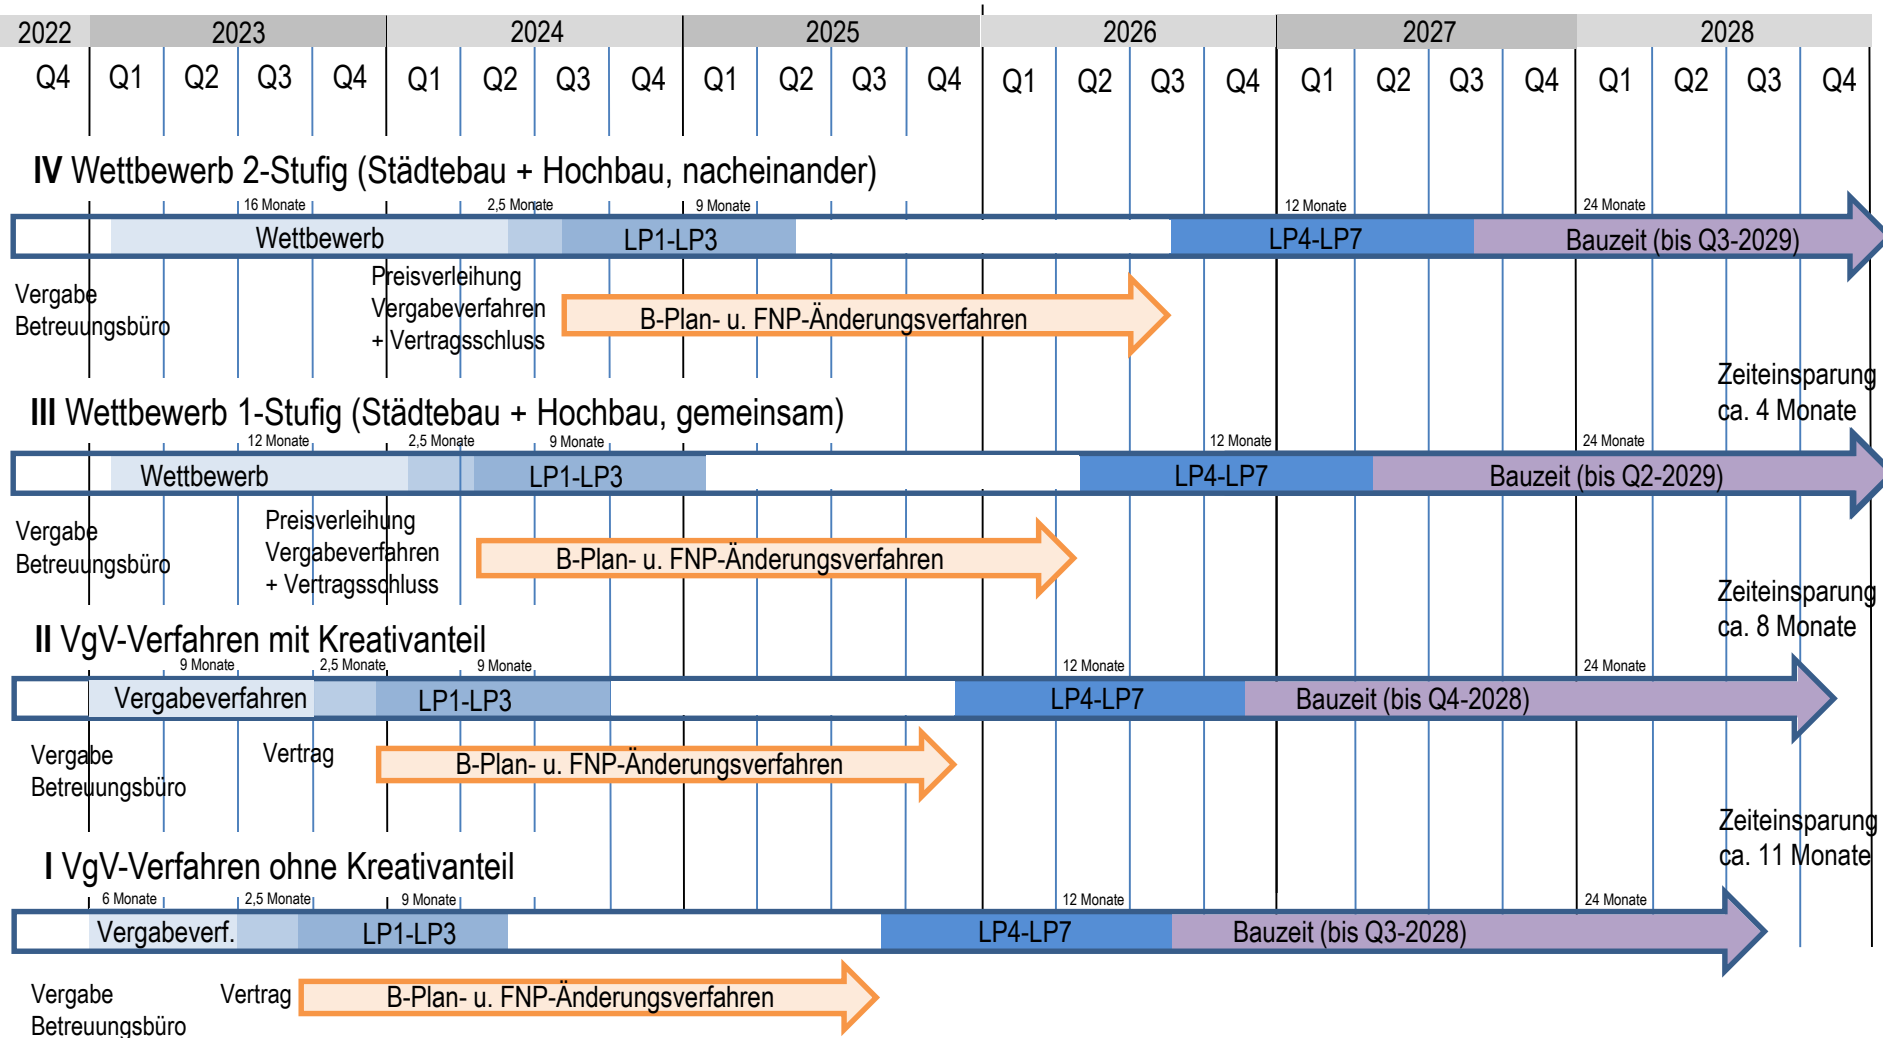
| 2022 | 2023 | | | | 2024 | | | | 2025 | | | | 2026 | | | | 2027 | | | | 2028 | | | |
|---|---|---|---|---|---|---|---|---|---|---|---|---|---|---|---|---|---|---|---|---|---|---|---|---|
| Q4 | Q1 | Q2 | Q3 | Q4 | Q1 | Q2 | Q3 | Q4 | Q1 | Q2 | Q3 | Q4 | Q1 | Q2 | Q3 | Q4 | Q1 | Q2 | Q3 | Q4 | Q1 | Q2 | Q3 | Q4 |

**IV** Wettbewerb 2-Stufig (Städtebau + Hochbau, nacheinander)

16 Monate 2,5 Monate 9 Monate 12 Monate 24 Monate

Wettbewerb LP1-LP3 LP4-LP7 Bauzeit (bis Q3-2029)

Vergabe Betreuungsbüro

Preisverleihung Vergabeverfahren + Vertragsschluss

B-Plan- u. FNP-Änderungsverfahren

Zeiteinsparung ca. 4 Monate

**III** Wettbewerb 1-Stufig (Städtebau + Hochbau, gemeinsam)

12 Monate 2,5 Monate 9 Monate 12 Monate 24 Monate

Wettbewerb LP1-LP3 LP4-LP7 Bauzeit (bis Q2-2029)

Vergabe Betreuungsbüro

Preisverleihung Vergabeverfahren + Vertragsschluss

B-Plan- u. FNP-Änderungsverfahren

Zeiteinsparung ca. 8 Monate

**II** VgV-Verfahren mit Kreativanteil

9 Monate 2,5 Monate 9 Monate 12 Monate 24 Monate

Vergabeverfahren LP1-LP3 LP4-LP7 Bauzeit (bis Q4-2028)

Vergabe Betreuungsbüro

Vertrag

B-Plan- u. FNP-Änderungsverfahren

Zeiteinsparung ca. 11 Monate

**I** VgV-Verfahren ohne Kreativanteil

6 Monate 2,5 Monate 9 Monate 12 Monate 24 Monate

Vergabeverf. LP1-LP3 LP4-LP7 Bauzeit (bis Q3-2028)

Vergabe Betreuungsbüro

Vertrag

B-Plan- u. FNP-Änderungsverfahren